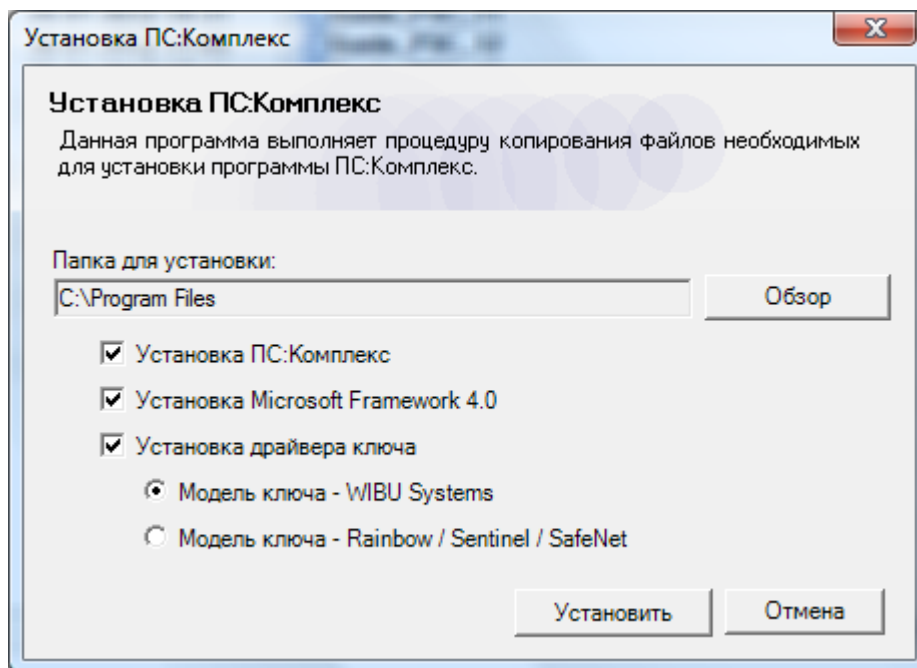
Установка ПС:Комплекс

Установка ПС:Комплекс

Данная программа выполняет процедуру копирования файлов необходимых для установки программы ПС:Комплекс.

Папка для установки:

C:\Program Files

Обзор

Установка ПС:Комплекс

Установка Microsoft Framework 4.0

Установка драйвера ключа

Модель ключа - WIBU Systems

Модель ключа - Rainbow / Sentinel / SafeNet

Установить

Отмена